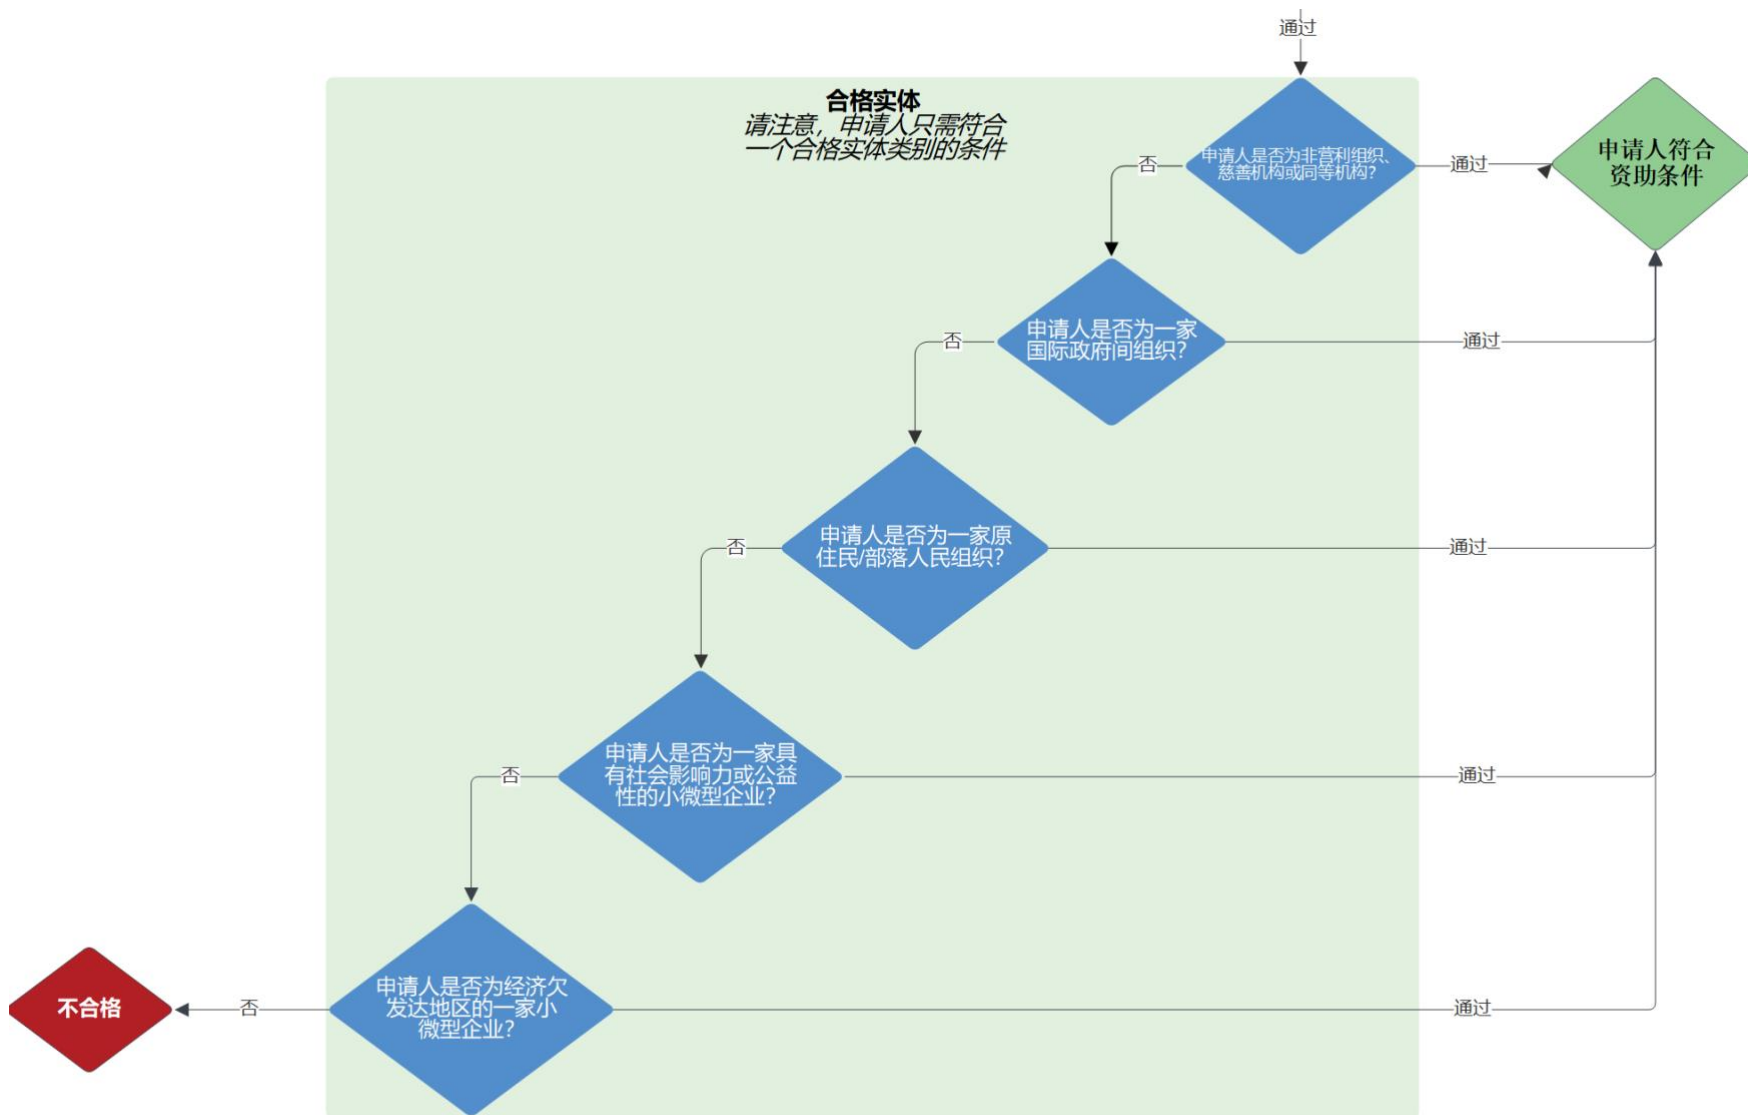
通过

合格实体
请注意，申请人只需符合一个合格实体类别的条件

申请人是否为非营利组织、慈善机构或同等机构？

否

通过

申请人符合资助条件

申请人是否为一家国际政府间组织？

否

通过

申请人是否为一家原住民/部落人民组织？

否

通过

申请人是否为一家具有社会影响力或公益性的小微型企业？

否

通过

申请人是否为经济欠发达地区的一家小微型企业？

否

不合格

通过